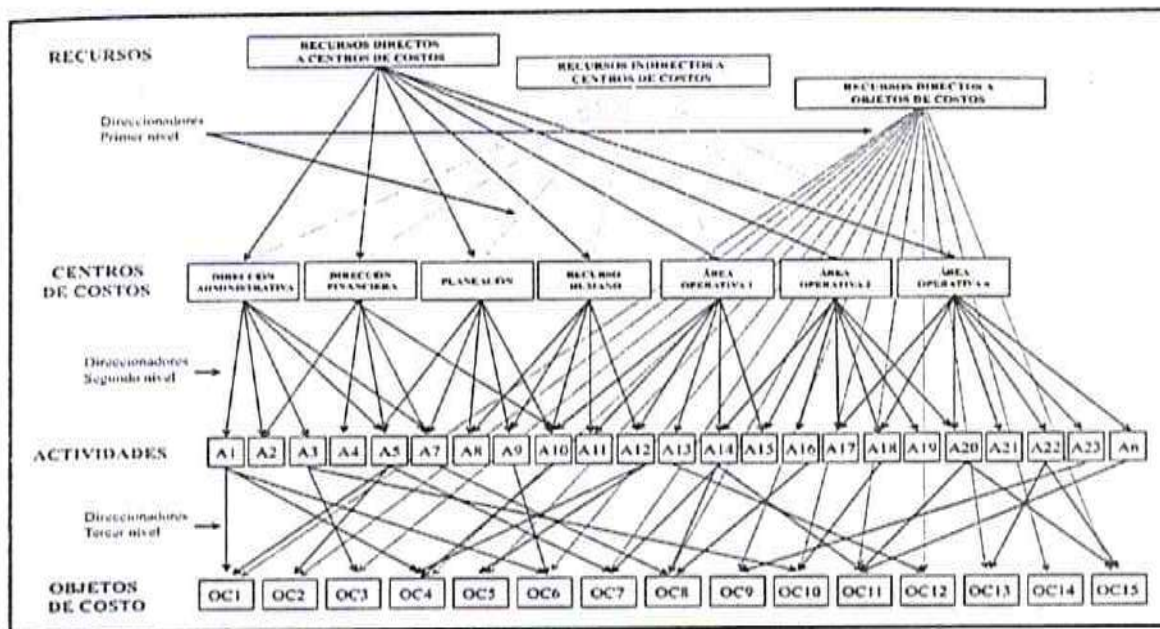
RECURSOS

RECURSOS DIRECTOS A CENTROS DE COSTOS

RECURSOS INDIRECTOS A CENTROS DE COSTOS

RECURSOS DIRECTOS A OBJETOS DE COSTOS

Direccionadores Primer nivel

CENTROS DE COSTOS

DIRECCIÓN ADMINISTRATIVA

DIRECCIÓN FINANCIERA

PLANEACIÓN

RECURSO HUMANO

ÁREA OPERATIVA 1

ÁREA OPERATIVA 2

ÁREA OPERATIVA n

Direccionadores Segundo nivel

ACTIVIDADES

A1 A2 A3 A4 A5 A7 A8 A9 A10 A11 A12 A13 A14 A15 A16 A17 A18 A19 A20 A21 A22 A23 An

Direccionadores Tercer nivel

OBJETOS DE COSTO

OC1 OC2 OC3 OC4 OC5 OC6 OC7 OC8 OC9 OC10 OC11 OC12 OC13 OC14 OC15